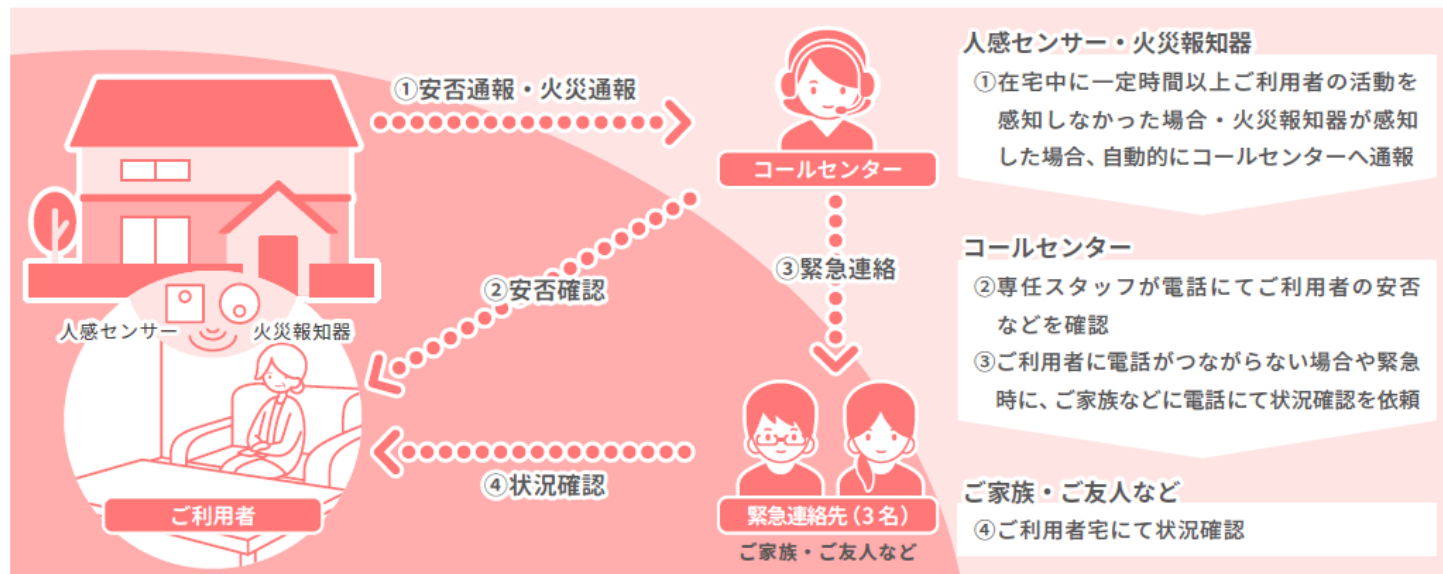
①安否通報・火災通報

コールセンター

③緊急連絡

②安否確認

人感センサー　火災報知器

④状況確認

ご利用者

緊急連絡先（3名）
ご家族・ご友人など

人感センサー・火災報知器
①在宅中に一定時間以上ご利用者の活動を感知しなかった場合・火災報知器が感知した場合、自動的にコールセンターへ通報

コールセンター
②専任スタッフが電話にてご利用者の安否などを確認
③ご利用者に電話がつながらない場合や緊急時に、ご家族などに電話にて状況確認を依頼

ご家族・ご友人など
④ご利用者宅にて状況確認